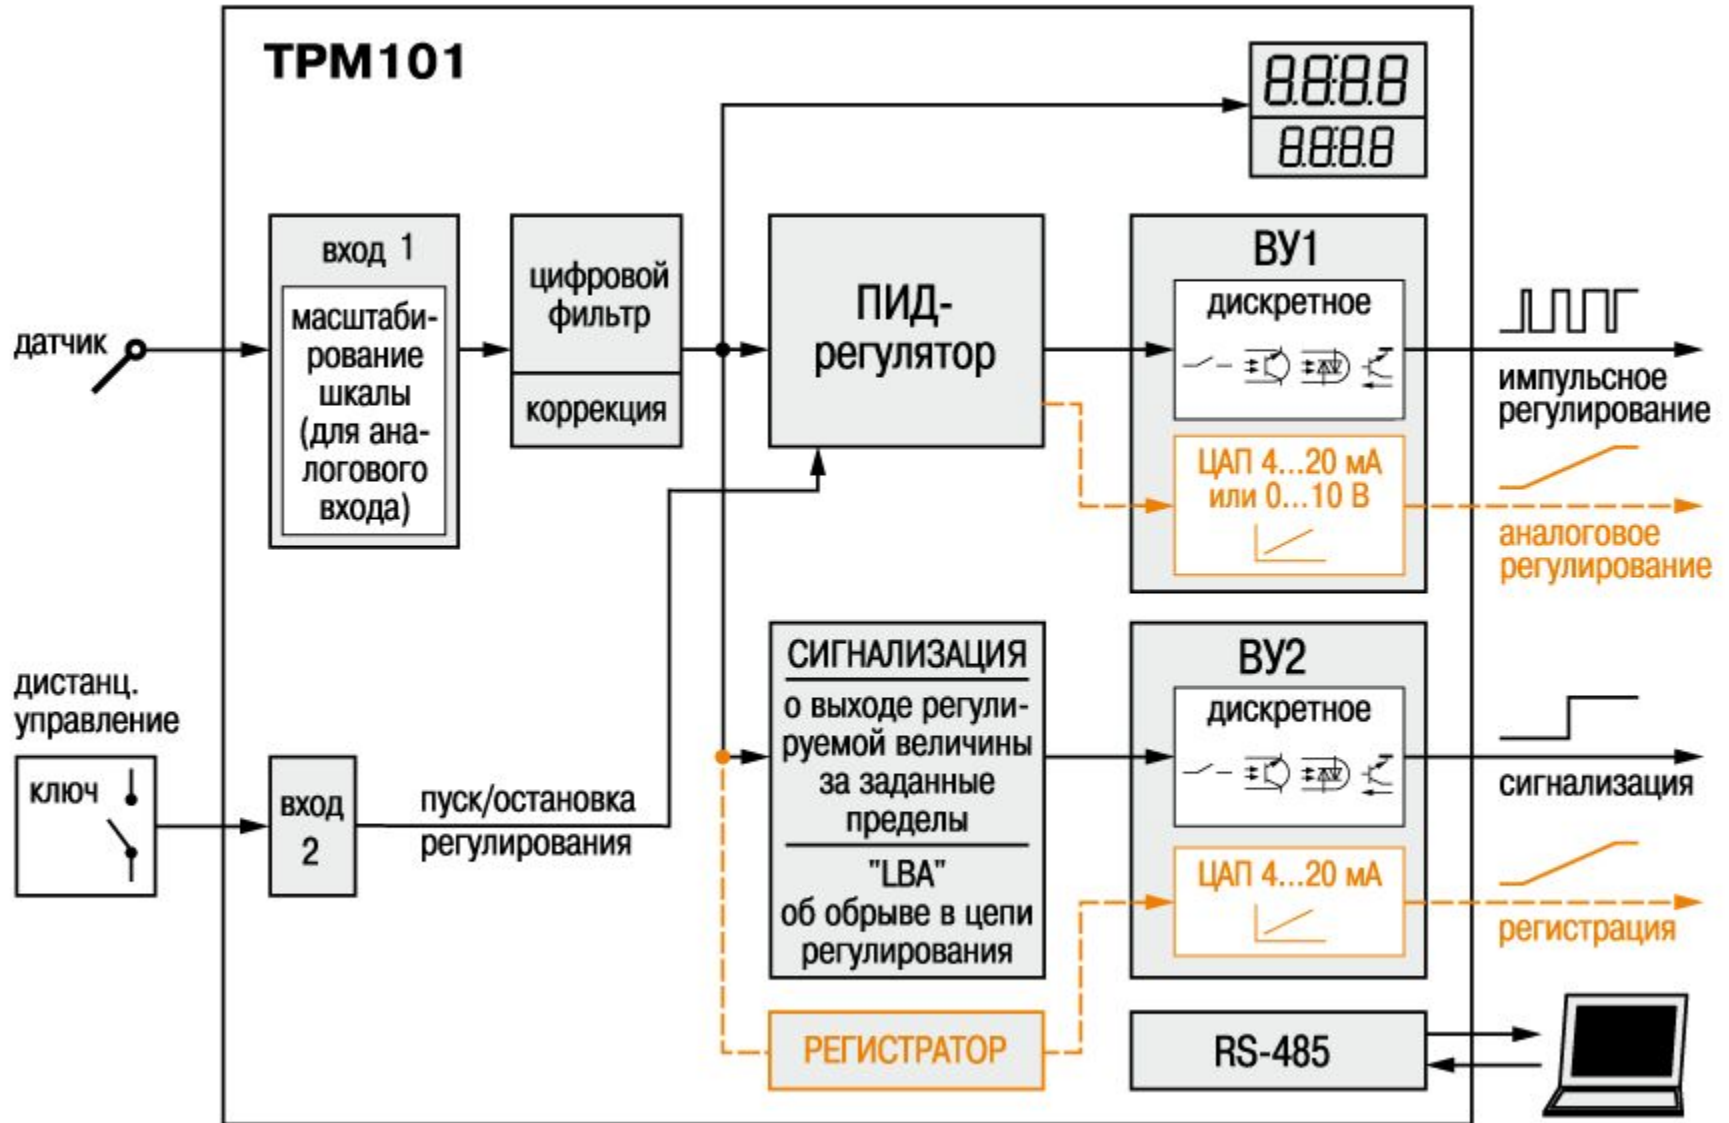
ТРМ101

8.8.8.8
8.8.8.8

датчик

вход 1
масштабирование шкалы (для аналогового входа)

цифровой фильтр
коррекция

ПИД-регулятор

ВУ1
дискретное
ЦАП 4...20 мА или 0...10 В

импульсное регулирование
аналоговое регулирование

дистанц. управление
ключ

вход 2
пуск/остановка регулирования

СИГНАЛИЗАЦИЯ
о выходе регулируемой величины за заданные пределы
"LBA" об обрыве в цепи регулирования

ВУ2
дискретное
ЦАП 4...20 мА

сигнализация
регистрация

РЕГИСТРАТОР

RS-485